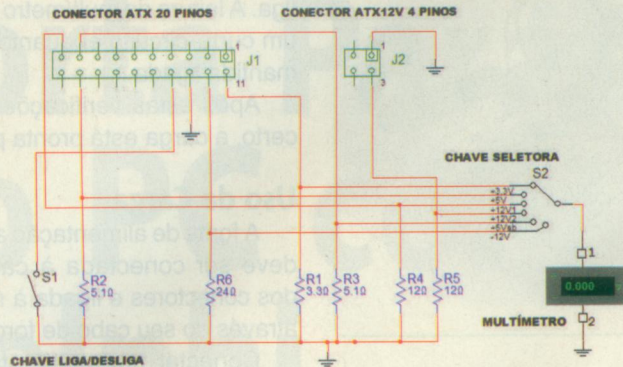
CONECTOR ATX 20 PINOS

CONECTOR ATX12V 4 PINOS

J1

1

11

J2

1

3

CHAVE SELETORA

S2

+3,3V

+5V

+12V1

+12V2

+5Vsb

-12V

S1

R2
5,1Ω

R6
240

R1
3,3Ω

R3
5,1Ω

R4
12Ω

R5
12Ω

1

0.000

2

MULTÍMETRO

CHAVE LIGA/DESLIGA

ge. A ... um ... man... Após ... certo, a ... está pronta p...

... de alimentação ... deve ser conectada ... dos ... através do seu cabo de ...